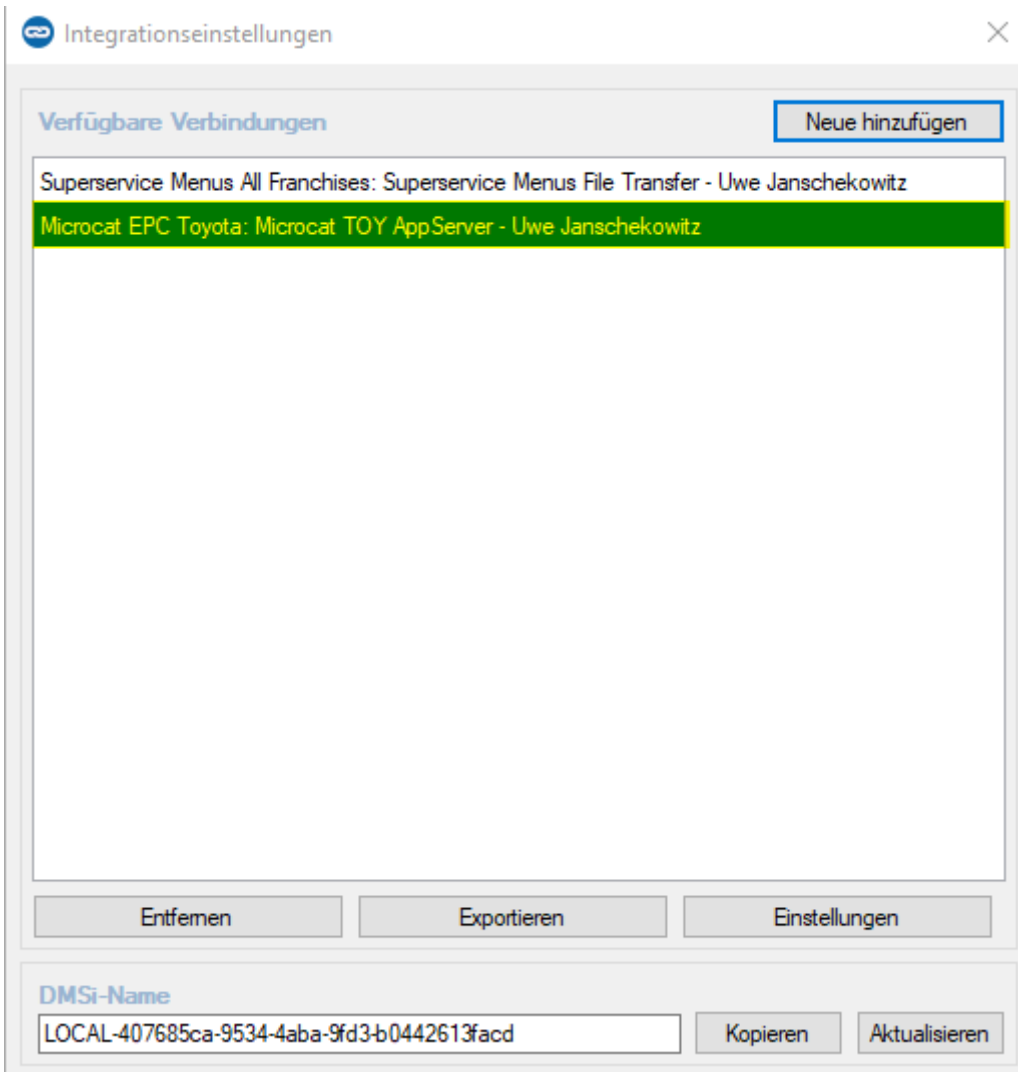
Integrationseinstellungen

Verfügbare Verbindungen

Neue hinzufügen

Superservice Menus All Franchises: Superservice Menus File Transfer - Uwe Janschekowitz

Microcat EPC Toyota: Microcat TOY AppServer - Uwe Janschekowitz

Entfernen

Exportieren

Einstellungen

DMSi-Name

LOCAL-407685ca-9534-4aba-9fd3-b0442613facd

Kopieren

Aktualisieren